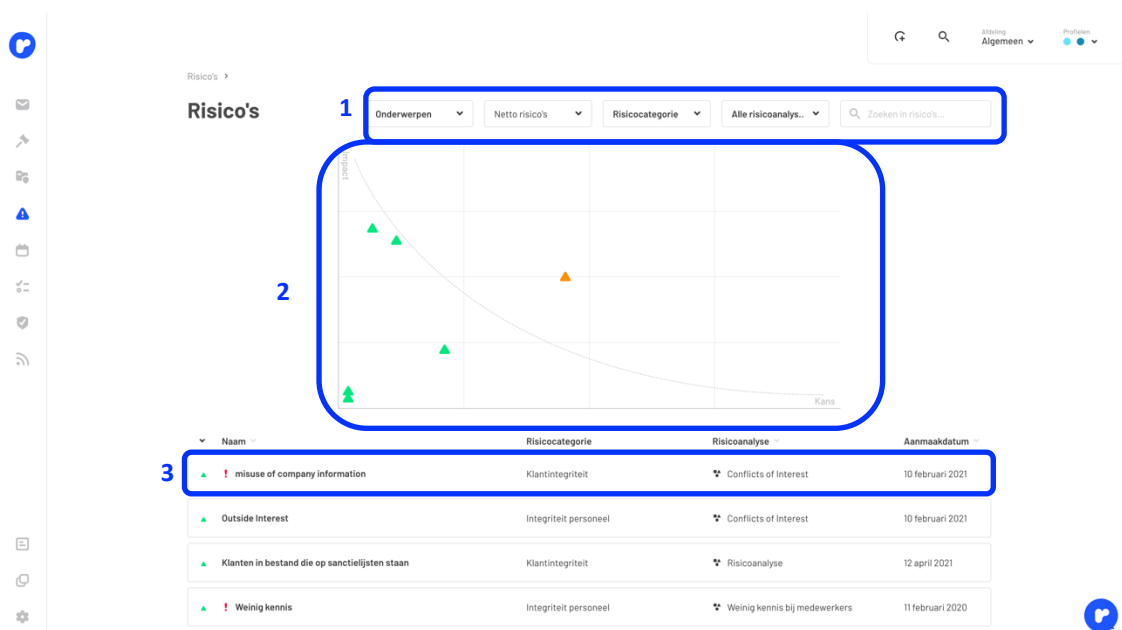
Afdeling
Algemeen

Profielen

Risico's >

Risico's

1

Onderwerpen

Netto risico's

Risicocategorie

Alle risicoanalys...

Zoeken in risico's...

2

Impact

Kans

| Naam | Risicocategorie | Risicoanalyse | Aanmaakdatum |
|---|---|---|---|
| ! misuse of company information | Klantintegriteit | Conflicts of Interest | 10 februari 2021 |
| Outside Interest | Integriteit personeel | Conflicts of Interest | 10 februari 2021 |
| Klanten in bestand die op sanctielijsten staan | Klantintegriteit | Risicoanalyse | 12 april 2021 |
| ! Weinig kennis | Integriteit personeel | Weinig kennis bij medewerkers | 11 februari 2020 |

3